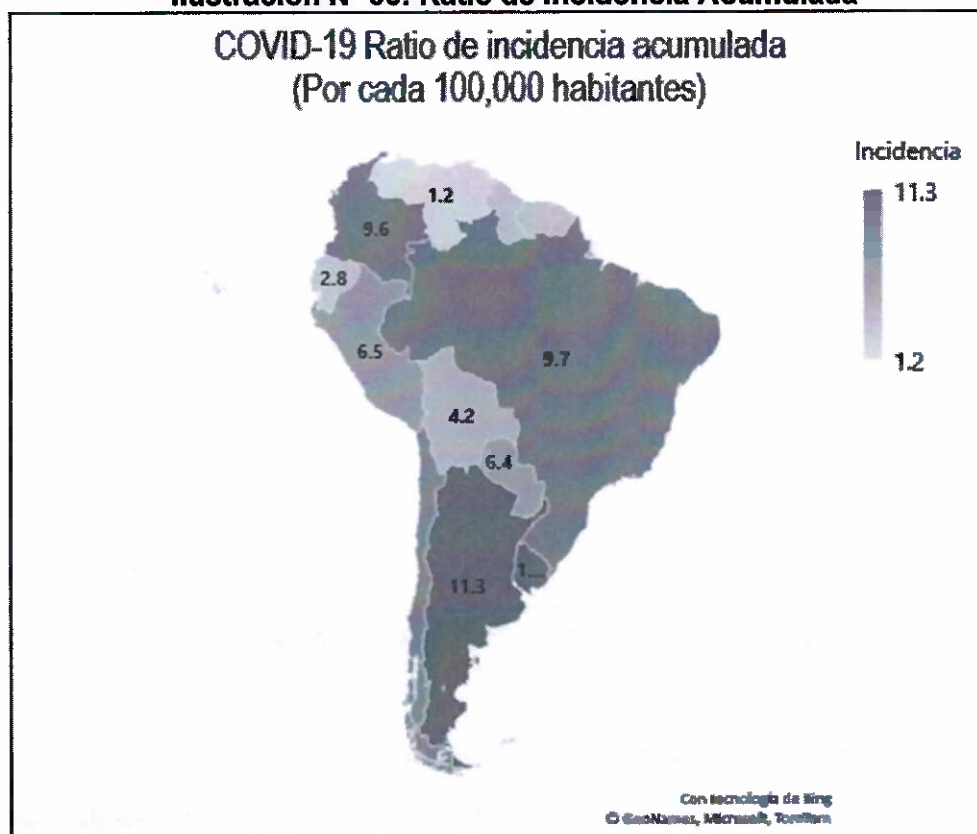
Ilustración N° 06: Ratio de Incidencia Acumulada

COVID-19 Ratio de incidencia acumulada (Por cada 100,000 habitantes)

Incidencia
11.3
1.2

1.2
9.6
2.8
6.5
9.7
4.2
6.4
11.3
1...

Con tecnología de Bing
© GeoNames, Microsoft, TomTom